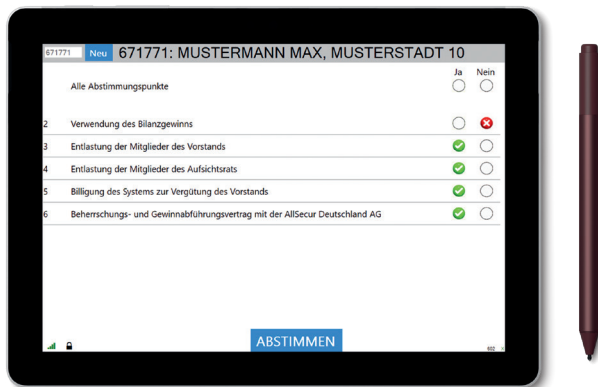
671771 Neu 671771: MUSTERMANN MAX, MUSTERSTADT 10

Ja Nein

Alle Abstimmungspunkte

2 Verwendung des Bilanzgewinns

3 Entlastung der Mitglieder des Vorstands

4 Entlastung der Mitglieder des Aufsichtsrats

5 Billigung des Systems zur Vergütung des Vorstands

6 Beherrschungs- und Gewinnabführungsvertrag mit der AllSecur Deutschland AG

ABSTIMMEN

602